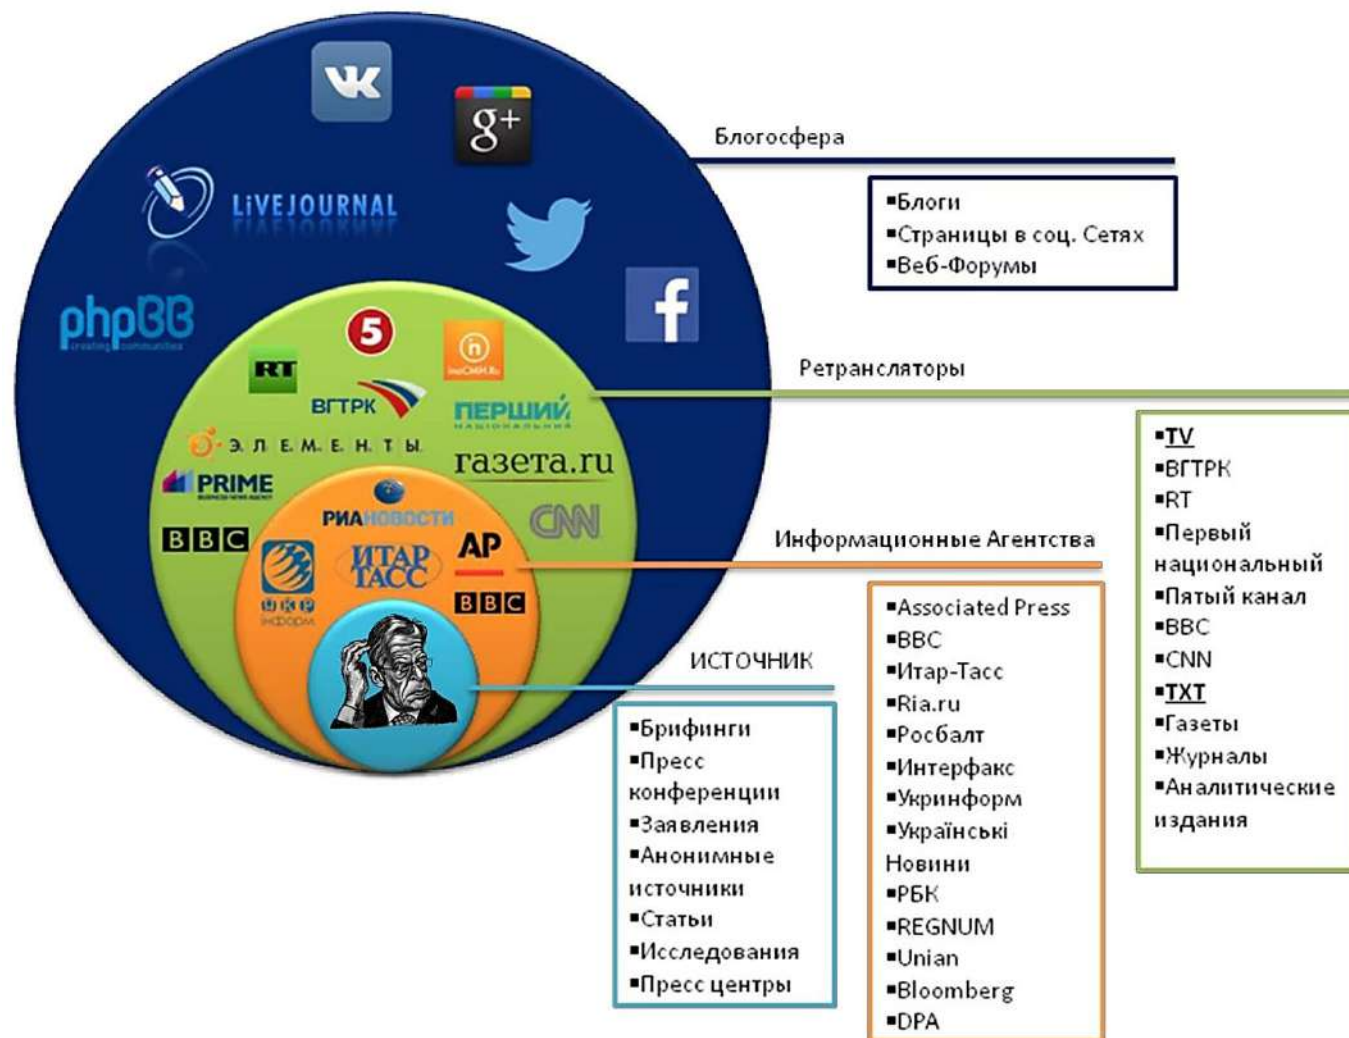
LiVEJOURNAL

phpBB

5

RT

ВГТРК

ПЕРШИЙ

Э Л Е М Е Н Т Ы

газета.ru

PRIME

РИАНОВОСТИ

CNN

BBC

ИТАР ТАСС

AP

УКР ІНФОРМ

BBC

Блогосфера

▪Блоги
▪Страницы в соц. Сетях
▪Веб-Форумы

Ретрансляторы

▪TV
▪ВГТРК
▪RT
▪Первый национальный
▪Пятый канал
▪BBC
▪CNN
▪TXT
▪Газеты
▪Журналы
▪Аналитические издания

Информационные Агентства

▪Associated Press
▪BBC
▪Итар-Тасс
▪Ria.ru
▪Росбалт
▪Интерфакс
▪Укринформ
▪Українські Новини
▪РБК
▪REGNUM
▪Unian
▪Bloomberg
▪DPA

ИСТОЧНИК

▪Брифинги
▪Пресс конференции
▪Заявления
▪Анонимные источники
▪Статьи
▪Исследования
▪Пресс центры